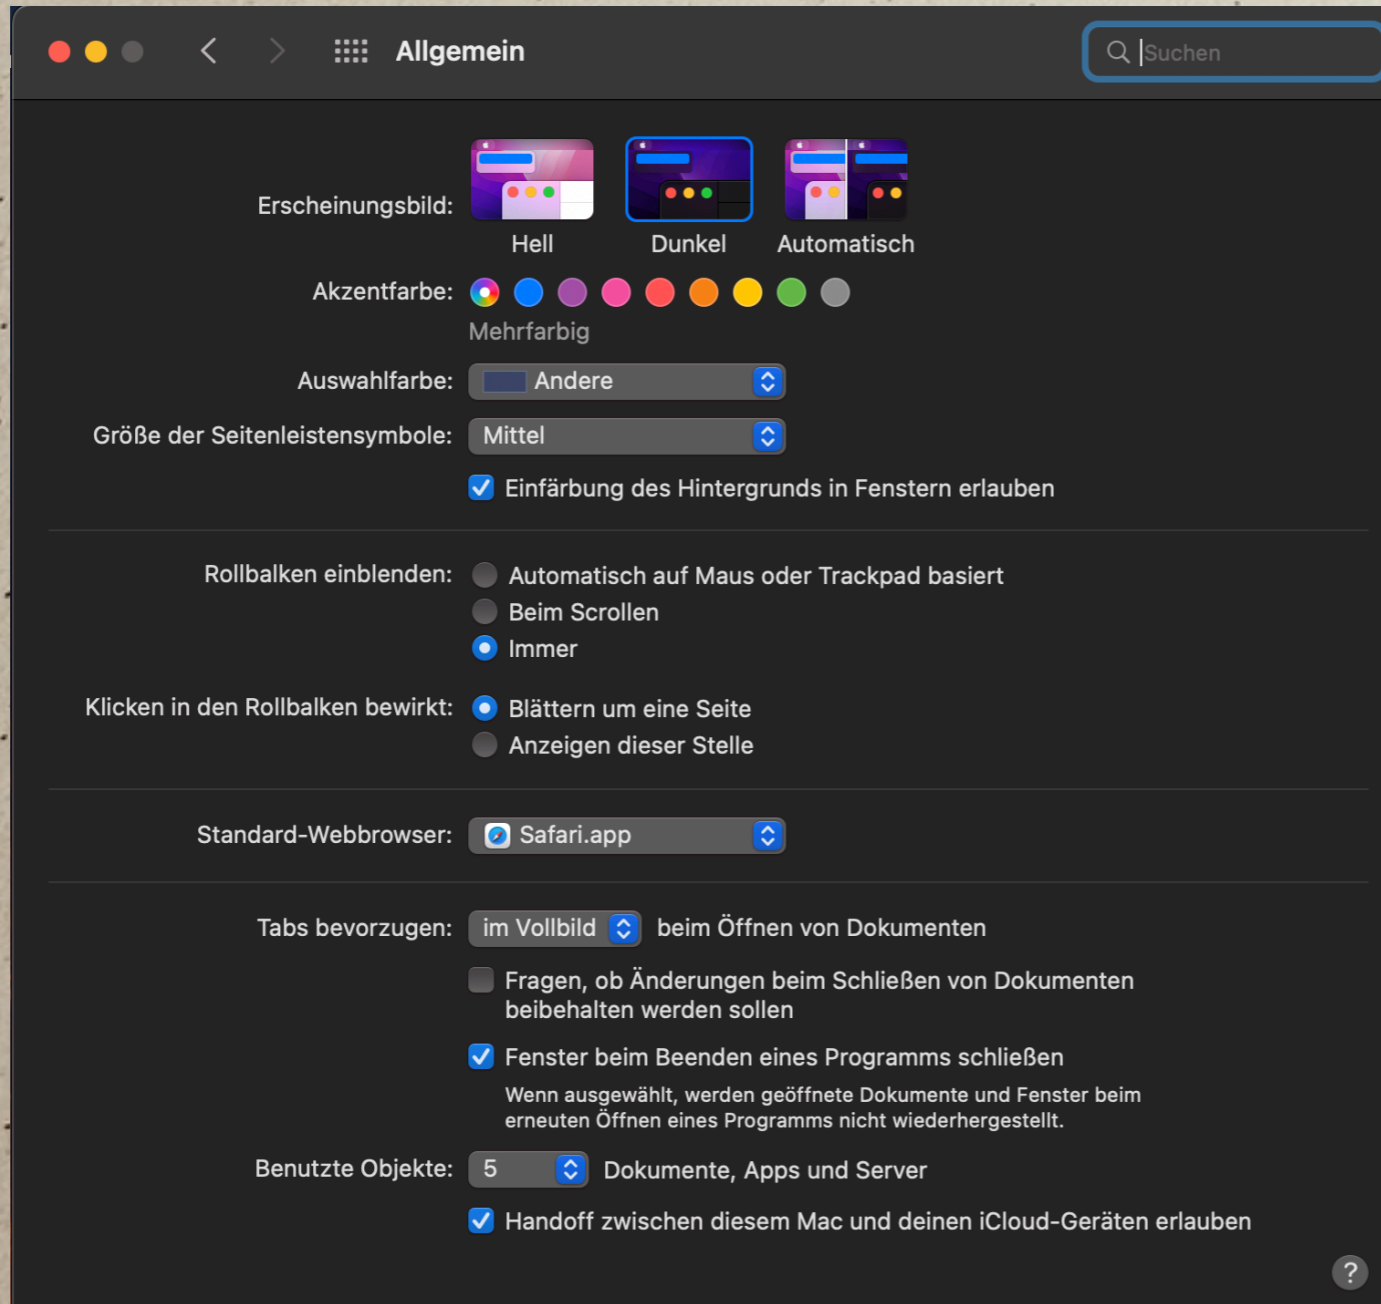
Allgemein

Suchen

Erscheinungsbild: Hell Dunkel Automatisch

Akzentfarbe: Mehrfarbig

Auswahlfarbe: Andere

Größe der Seitenleistensymbole: Mittel

Einfärbung des Hintergrunds in Fenstern erlauben

Rollbalken einblenden: Automatisch auf Maus oder Trackpad basiert
Beim Scrollen
Immer

Klicken in den Rollbalken bewirkt: Blättern um eine Seite
Anzeigen dieser Stelle

Standard-Webbrowser: Safari.app

Tabs bevorzugen: im Vollbild beim Öffnen von Dokumenten

Fragen, ob Änderungen beim Schließen von Dokumenten beibehalten werden sollen

Fenster beim Beenden eines Programms schließen

Wenn ausgewählt, werden geöffnete Dokumente und Fenster beim erneuten Öffnen eines Programms nicht wiederhergestellt.

Benutzte Objekte: 5 Dokumente, Apps und Server

Handoff zwischen diesem Mac und deinen iCloud-Geräten erlauben

?